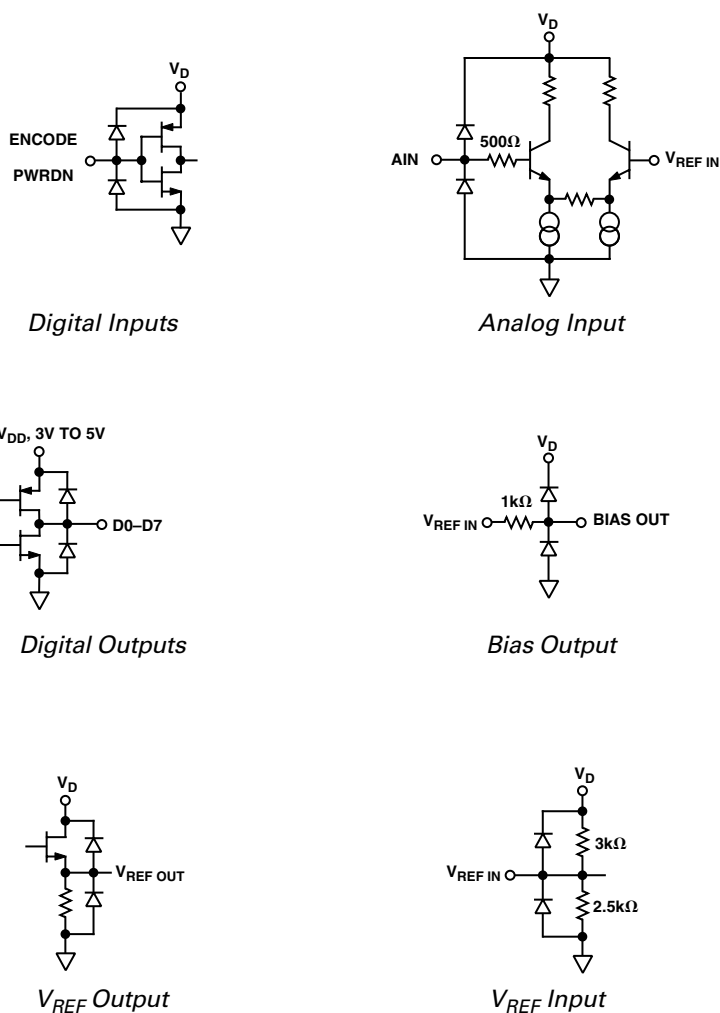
$V_D$

ENCODE

PWRDN

Digital Inputs

$V_D$

AIN

500Ω

$V_{REF\ IN}$

Analog Input

$V_{DD}$, 3V TO 5V

D0–D7

Digital Outputs

$V_D$

1kΩ

$V_{REF\ IN}$

BIAS OUT

Bias Output

$V_D$

$V_{REF\ OUT}$

$V_{REF}$ Output

$V_D$

3kΩ

$V_{REF\ IN}$

2.5kΩ

$V_{REF}$ Input